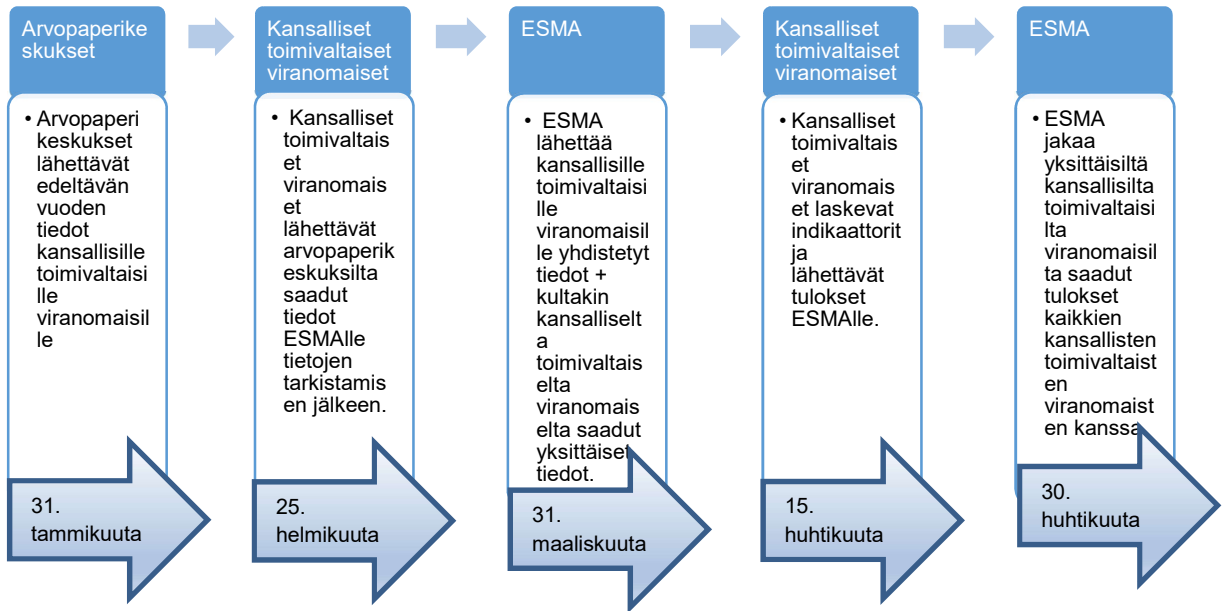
Arvopaperikeskukset

• Arvopaperikeskukset lähettävät edeltävän vuoden tiedot kansallisille toimivaltaisille viranomaisille

31. tammikuuta

Kansalliset toimivaltaiset viranomaiset

• Kansalliset toimivaltaiset viranomaiset lähettävät arvopaperikeskuksilta saadut tiedot ESMAlle tietojen tarkistamisen jälkeen.

25. helmikuuta

ESMA

• ESMA lähettää kansallisille toimivaltaisille viranomaisille yhdistetyt tiedot + kultakin kansalliselta toimivaltaiselta viranomaiselta saadut yksittäiset tiedot.

31. maaliskuuta

Kansalliset toimivaltaiset viranomaiset

• Kansalliset toimivaltaiset viranomaiset laskevat indikaattorit ja lähettävät tulokset ESMAlle.

15. huhtikuuta

ESMA

• ESMA jakaa yksittäisiltä kansallisilta toimivaltaisilta viranomaisilta saadut tulokset kaikkien kansallisten toimivaltaisten viranomaisten kanssa

30. huhtikuuta